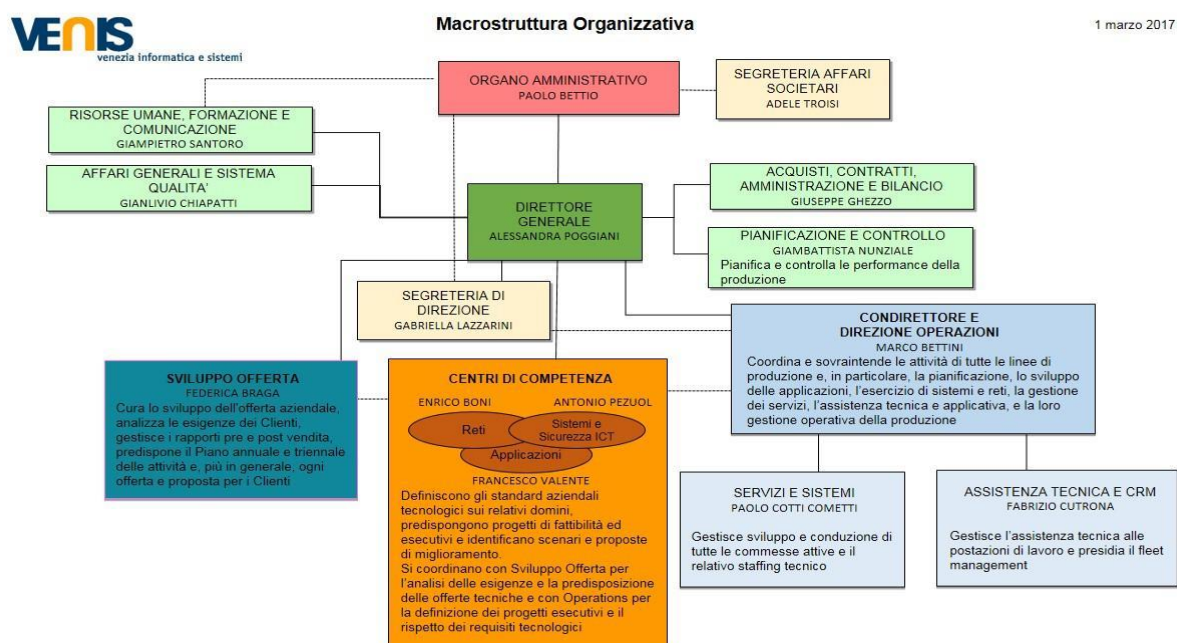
VENIS
venezia informatica e sistemi

Macrostruttura Organizzativa

1 marzo 2017

ORGANO AMMINISTRATIVO
PAOLO BETTIO

SEGRETERIA AFFARI SOCIETARI
ADELE TROISI

RISORSE UMANE, FORMAZIONE E COMUNICAZIONE
GIAMPIETRO SANTORO

AFFARI GENERALI E SISTEMA QUALITA'
GIANLIVIO CHIAPATTI

DIRETTORE GENERALE
ALESSANDRA POGGIANI

ACQUISTI, CONTRATTI, AMMINISTRAZIONE E BILANCIO
GIUSEPPE GHEZZO

PIANIFICAZIONE E CONTROLLO
GIAMBATTISTA NUNZIALE
Pianifica e controlla le performance della produzione

SEGRETERIA DI DIREZIONE
GABRIELLA LAZZARINI

CONDIRETTORE E DIREZIONE OPERAZIONI
MARCO BETTINI
Coordina e sovraintende le attività di tutte le linee di produzione e, in particolare, la pianificazione, lo sviluppo delle applicazioni, l'esercizio di sistemi e reti, la gestione dei servizi, l'assistenza tecnica e applicativa, e la loro gestione operativa della produzione

SVILUPPO OFFERTA
FEDERICA BRAGA
Cura lo sviluppo dell'offerta aziendale, analizza le esigenze dei Clienti, gestisce i rapporti pre e post vendita, predispone il Piano annuale e triennale delle attività e, più in generale, ogni offerta e proposta per i Clienti

CENTRI DI COMPETENZA
ENRICO BONI
ANTONIO PEZUOL
Reti
Sistemi e Sicurezza ICT
Applicazioni
FRANCESCO VALENTE
Definiscono gli standard aziendali tecnologici sui relativi domini, predispongono progetti di fattibilità ed esecutivi e identificano scenari e proposte di miglioramento.
Si coordinano con Sviluppo Offerta per l'analisi delle esigenze e la predisposizione delle offerte tecniche e con Operations per la definizione dei progetti esecutivi e il rispetto dei requisiti tecnologici

SERVIZI E SISTEMI
PAOLO COTTI COMETTI
Gestisce sviluppo e conduzione di tutte le commesse attive e il relativo staffing tecnico

ASSISTENZA TECNICA E CRM
FABRIZIO CUTRONA
Gestisce l'assistenza tecnica alle postazioni di lavoro e presidia il fleet management